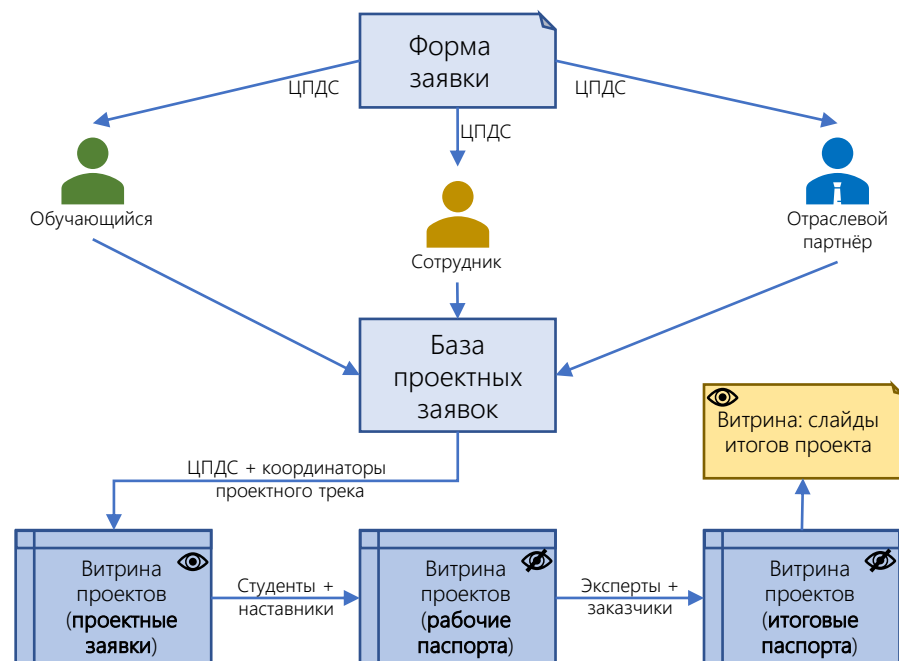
Форма заявки

ЦПДС

ЦПДС

ЦПДС

Обучающийся

Сотрудник

Отраслевой партнёр

База проектных заявок

Витрина: слайды итогов проекта

ЦПДС + координаторы проектного трека

Витрина проектов (проектные заявки)

Студенты + наставники

Витрина проектов (рабочие паспорта)

Эксперты + заказчики

Витрина проектов (итоговые паспорта)